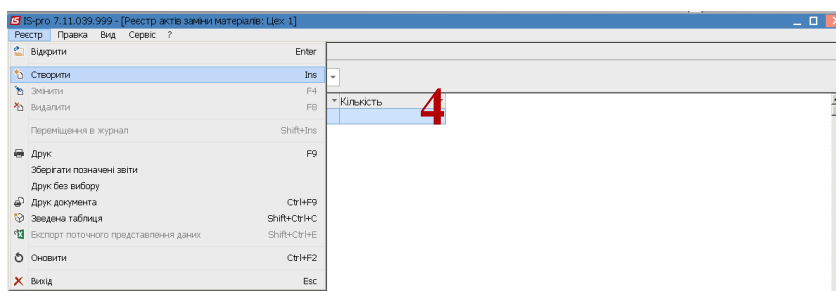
IS-pro 7.11.039.999 - [Реєстр актів заміни матеріалів: Цех 1]

Реєстр Правка Вид Сервіс ?

Відкрити Enter

Створити Ins
Змінити F4
Видалити F8

Переміщення в журнал Shift+Ins

Друк F9
Зберігати позначені звіти
Друк без вибору
Друк документа Ctrl+F9
Зведена таблиця Shift+Ctrl+C
Експорт поточного представлення даних Shift+Ctrl+E

Оновити Ctrl+F2

Вихід Esc

Кількість

4